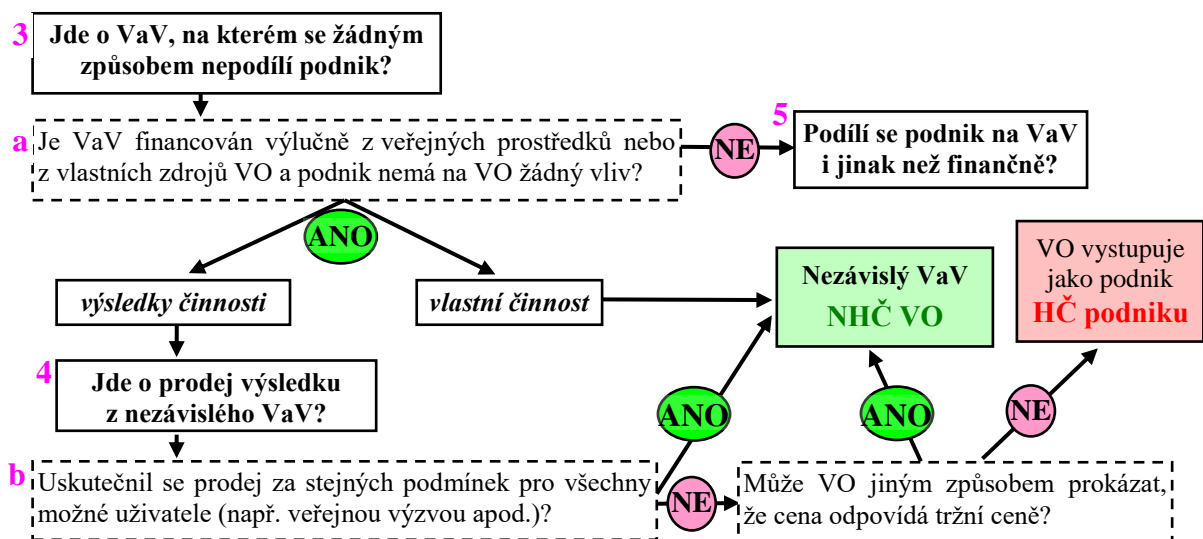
3 Jde o VaV, na kterém se žádným způsobem nepodílí podnik?

a Je VaV financován výlučně z veřejných prostředků nebo z vlastních zdrojů VO a podnik nemá na VO žádný vliv?

NE

5 Podílí se podnik na VaV i jinak než finančně?

ANO

výsledky činnosti

vlastní činnost

Nezávislý VaV
NHČ VO

VO vystupuje jako podnik
HČ podniku

4 Jde o prodej výsledku z nezávislého VaV?

ANO

ANO

NE

b Uskutečnil se prodej za stejných podmínek pro všechny možné uživatele (např. veřejnou výzvou apod.)?

NE

Může VO jiným způsobem prokázat, že cena odpovídá tržní ceně?